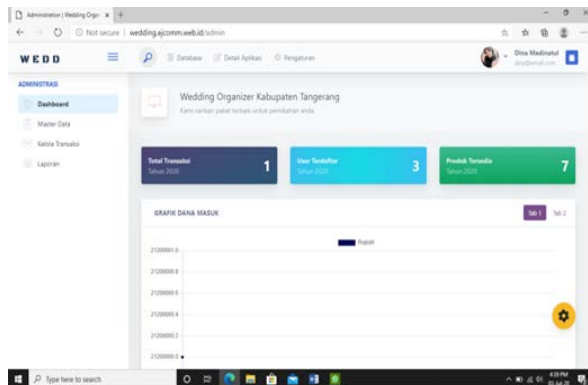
Administration | Wedding Orga × +

Not secure | wedding.ajcomm.web.id/admin

WEDD

Database  Detail Aplikasi  Pengaturan

Dina Madinatul
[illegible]

ADMINISTRASI

Dashboard

Master Data

Kelola Transaksi

Laporan

Wedding Organizer Kabupaten Tangerang

Kami carikan paket terbaik untuk pernikahan anda

Total Transaksi
Tahun 2020
1

User Terdaftar
Tahun 2020
3

Produk Tersedia
Tahun 2020
7

GRAFIK DANA MASUK

Tab 1  Tab 2

Rupiah

21200001.0

21200000.8

21200000.6

21200000.4

21200000.2

21200000.0

Type here to search

4:29 PM
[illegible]